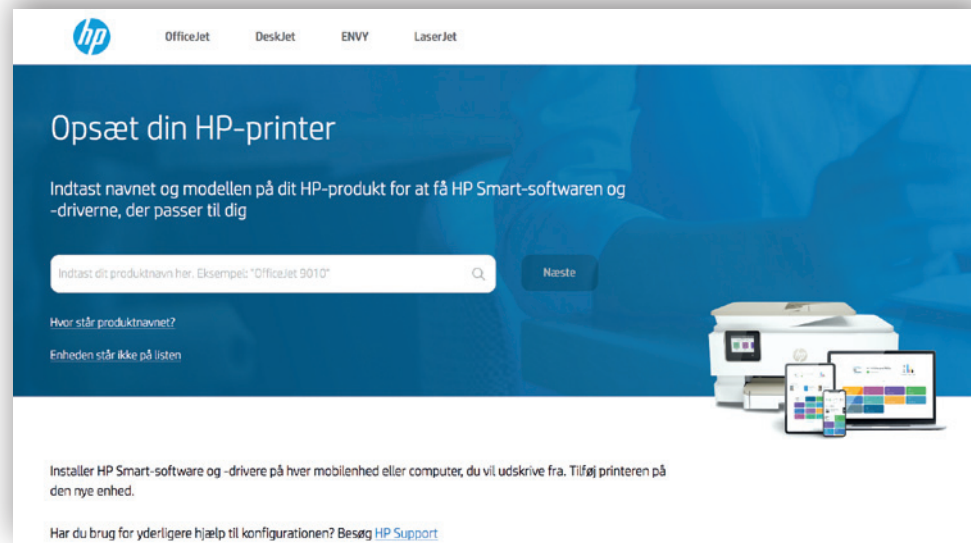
hp

OfficeJet DeskJet ENVY LaserJet

Opsæt din HP-printer

Indtast navnet og modellen på dit HP-produkt for at få HP Smart-softwaren og -driverne, der passer til dig

Indtast dit produktnavn her. Eksempel: "OfficeJet 9010"

Næste

Hvor står produktnavnet?

Enheden står ikke på listen

Installer HP Smart-software og -drivere på hver mobilenhed eller computer, du vil udskrive fra. Tilføj printeren på den nye enhed.

Har du brug for yderligere hjælp til konfigurationen? Besøg HP Support